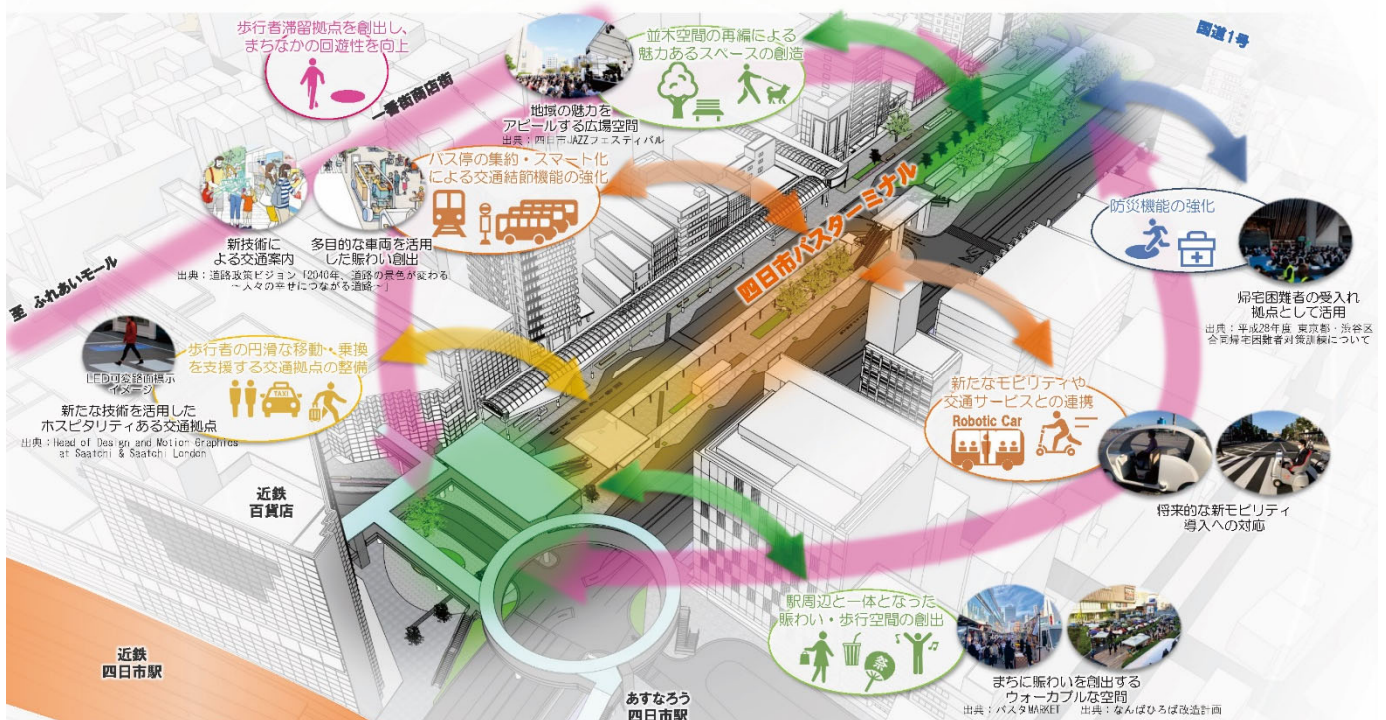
歩行者滞留拠点を創出し、まちなかの回遊性を向上

並木空間の再編による魅力あるスペースの創造

国道1号

一番街商店街

地域の魅力をアピールする広場空間
出典：四日市JAZZフェスティバル

バス停の集約・スマート化による交通結節機能の強化

四日市バスターミナル

防災機能の強化

新技術による交通案内

多目的な車両を活用した賑わい創出
出典：道路政策ビジョン「2040年、道路の景色が変わる～人々の幸せにつながる道路～」

帰宅困難者の受入れ拠点として活用
出典：平成28年度 東京都・渋谷区合同帰宅困難者対策訓練について

至 ふれあいモール

LED可変路面標示イメージ

歩行者の円滑な移動・乗換を支援する交通拠点の整備

TAXI

新たな技術を活用したホスピタリティある交通拠点
出典：Head of Design and Motion Graphics at Saatchi & Saatchi London

新たなモビリティや交通サービスとの連携

Robotic Car

将来的な新モビリティ導入への対応

近鉄百貨店

駅周辺と一体となった賑わい・歩行空間の創出

祭

まちに賑わいを創出するウォーカブルな空間
出典：バスタMARKET　出典：なんばひろば改造計画

近鉄四日市駅

あすなろう四日市駅